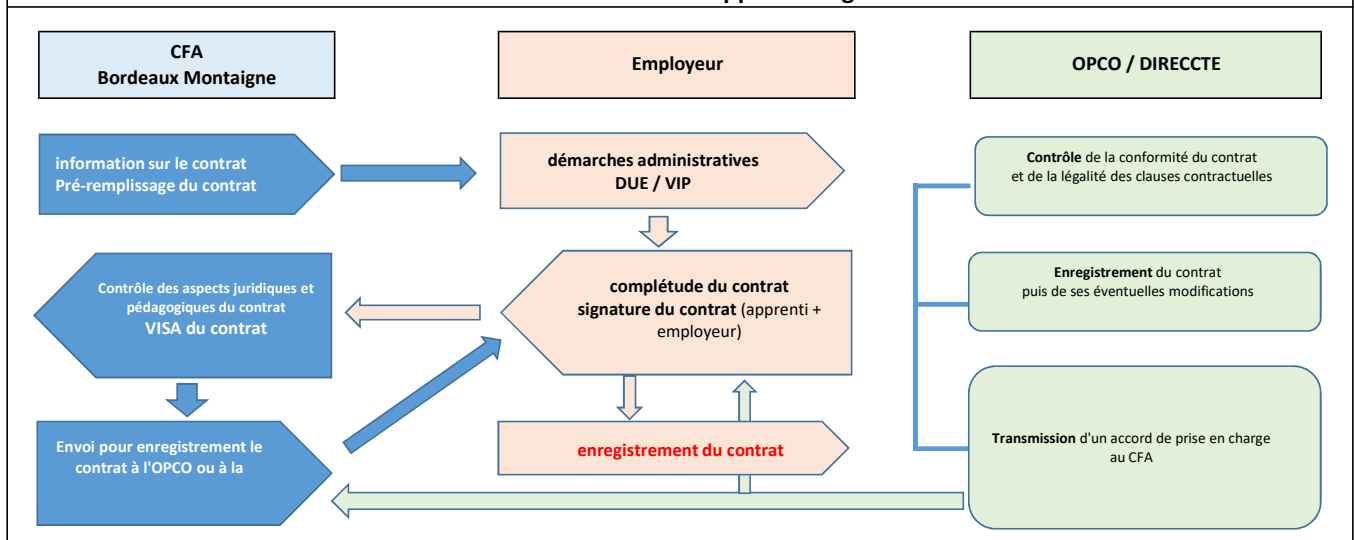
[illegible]

CFA
Bordeaux Montaigne

Employeur

OPCO / DIRECCTE

information sur le contrat
Pré-remplissage du contrat

démarches administratives
DUE / VIP

Contrôle de la conformité du contrat et de la légalité des clauses contractuelles

Contrôle des aspects juridiques et pédagogiques du contrat
VISA du contrat

complétude du contrat
signature du contrat (apprenti + employeur)

Enregistrement du contrat puis de ses éventuelles modifications

Envoi pour enregistrement le contrat à l'OPCO ou à la

enregistrement du contrat

Transmission d'un accord de prise en charge au CFA